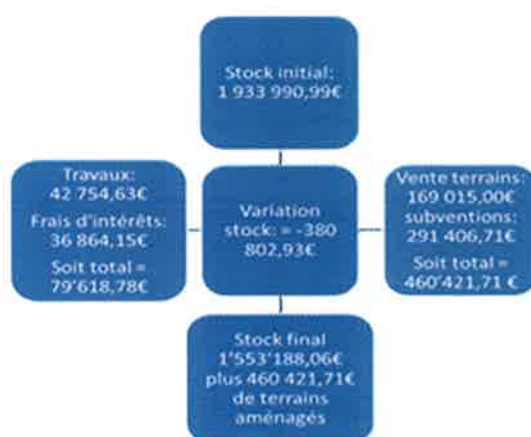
Stock initial:
1 933 990,99€

Travaux:
42 754,63€
Frais d'intérêts:
36 864,15€
Soit total =
79'618,78€

Variation stock: = -380 802,93€

Vente terrains:
169 015,00€
subventions:
291 406,71€
Soit total =
460'421,71 €

Stock final
1'553'188,06€
plus 460 421,71€
de terrains
aménagés